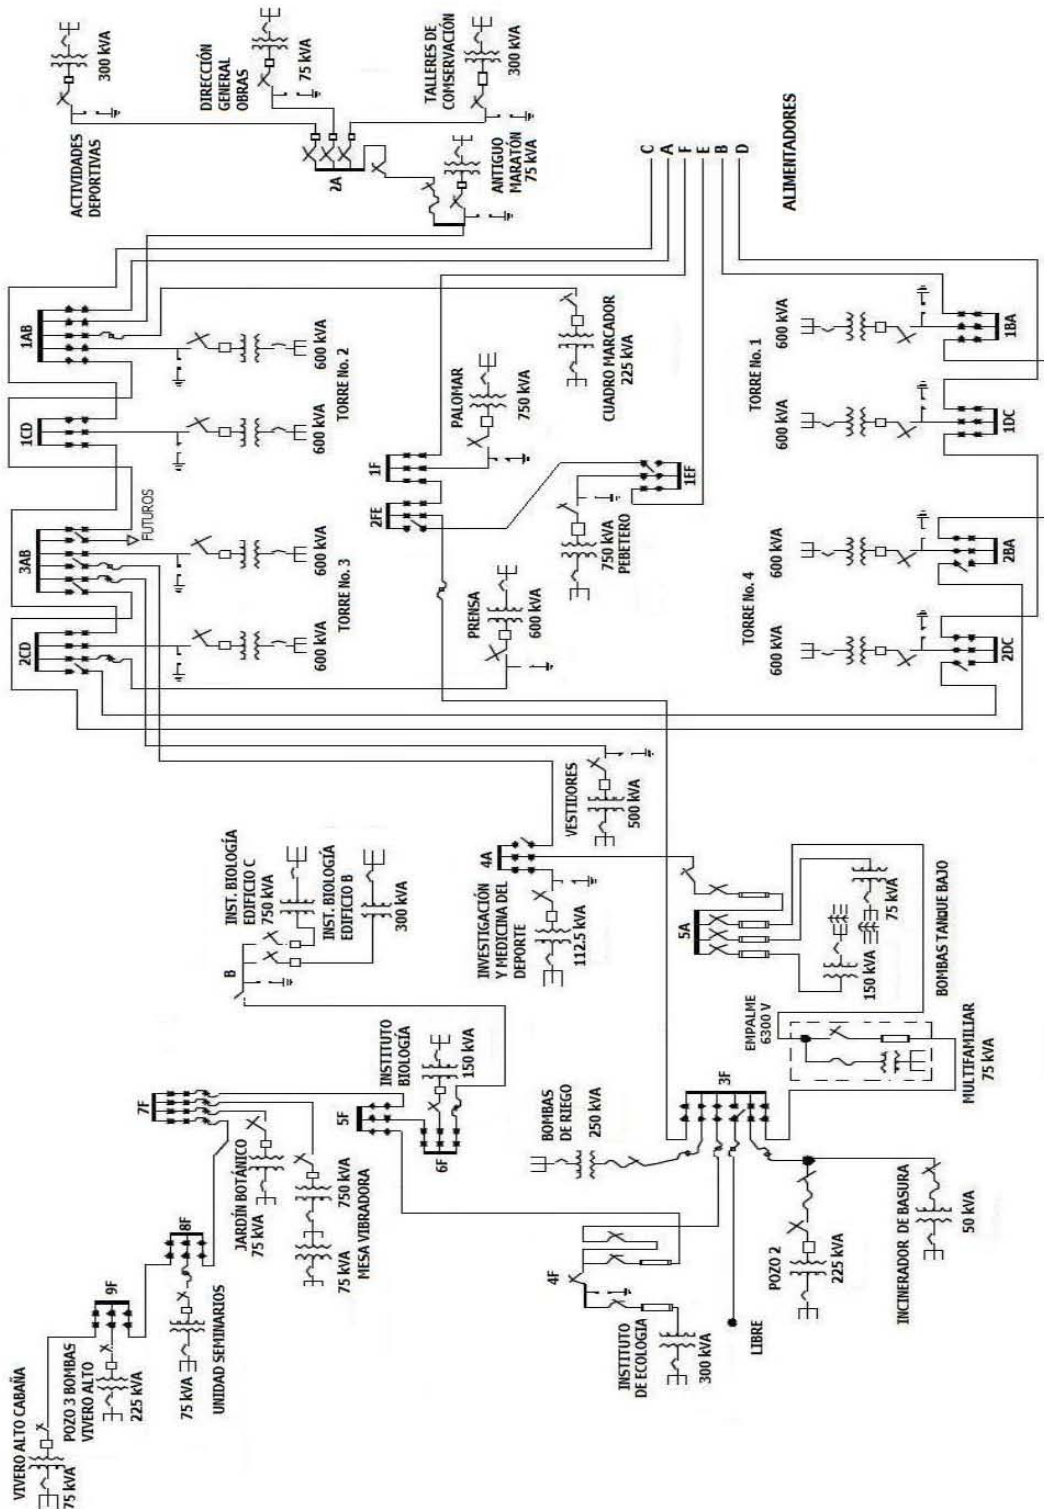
ACTIVIDADES DEPORTIVAS
300 kVA
DIRECCIÓN GENERAL OBRAS
75 kVA
TALLERES DE COMSERVACIÓN
300 kVA
2A
ANTIGUO MARATÓN 75 kVA
C
A
F
E
B
D
ALIMENTADORES
1AB
600 kVA
TORRE No. 2
1CD
600 kVA
FUTUROS
3AB
600 kVA
TORRE No. 3
2CD
600 kVA
1F
PALOMAR
750 kVA
CUADRO MARCADOR
225 kVA
2FE
1EF
750 kVA
PEBETERO
PRENSA
600 kVA
600 kVA
TORRE No. 1
600 kVA
1BA
1DC
600 kVA
TORRE No. 4
600 kVA
2BA
2DC
VESTIDORES
500 kVA
4A
INVESTIGACIÓN Y MEDICINA DEL DEPORTE
112.5 kVA
5A
75 kVA
150 kVA
BOMBAS TANQUE BAJO
EMPALME 6300 V
MULTIFAMILIAR 75 kVA
INST. BIOLOGÍA EDIFICIO C
750 kVA
INST. BIOLOGÍA EDIFICIO B
300 kVA
B
INSTITUTO BIOLOGÍA
150 kVA
5F
6F
7F
JARDÍN BOTÁNICO
75 kVA
750 kVA
MESA VIBRADORA
75 kVA
BOMBAS DE RIEGO
250 kVA
3F
INCINERADOR DE BASURA
50 kVA
POZO 2
225 kVA
LIBRE
4F
INSTITUTO DE ECOLOGÍA
300 kVA
8F
9F
UNIDAD SEMINARIOS
75 kVA
POZO 3 BOMBAS VIVERO ALTO
225 kVA
VIVERO ALTO CABAÑA
75 kVA